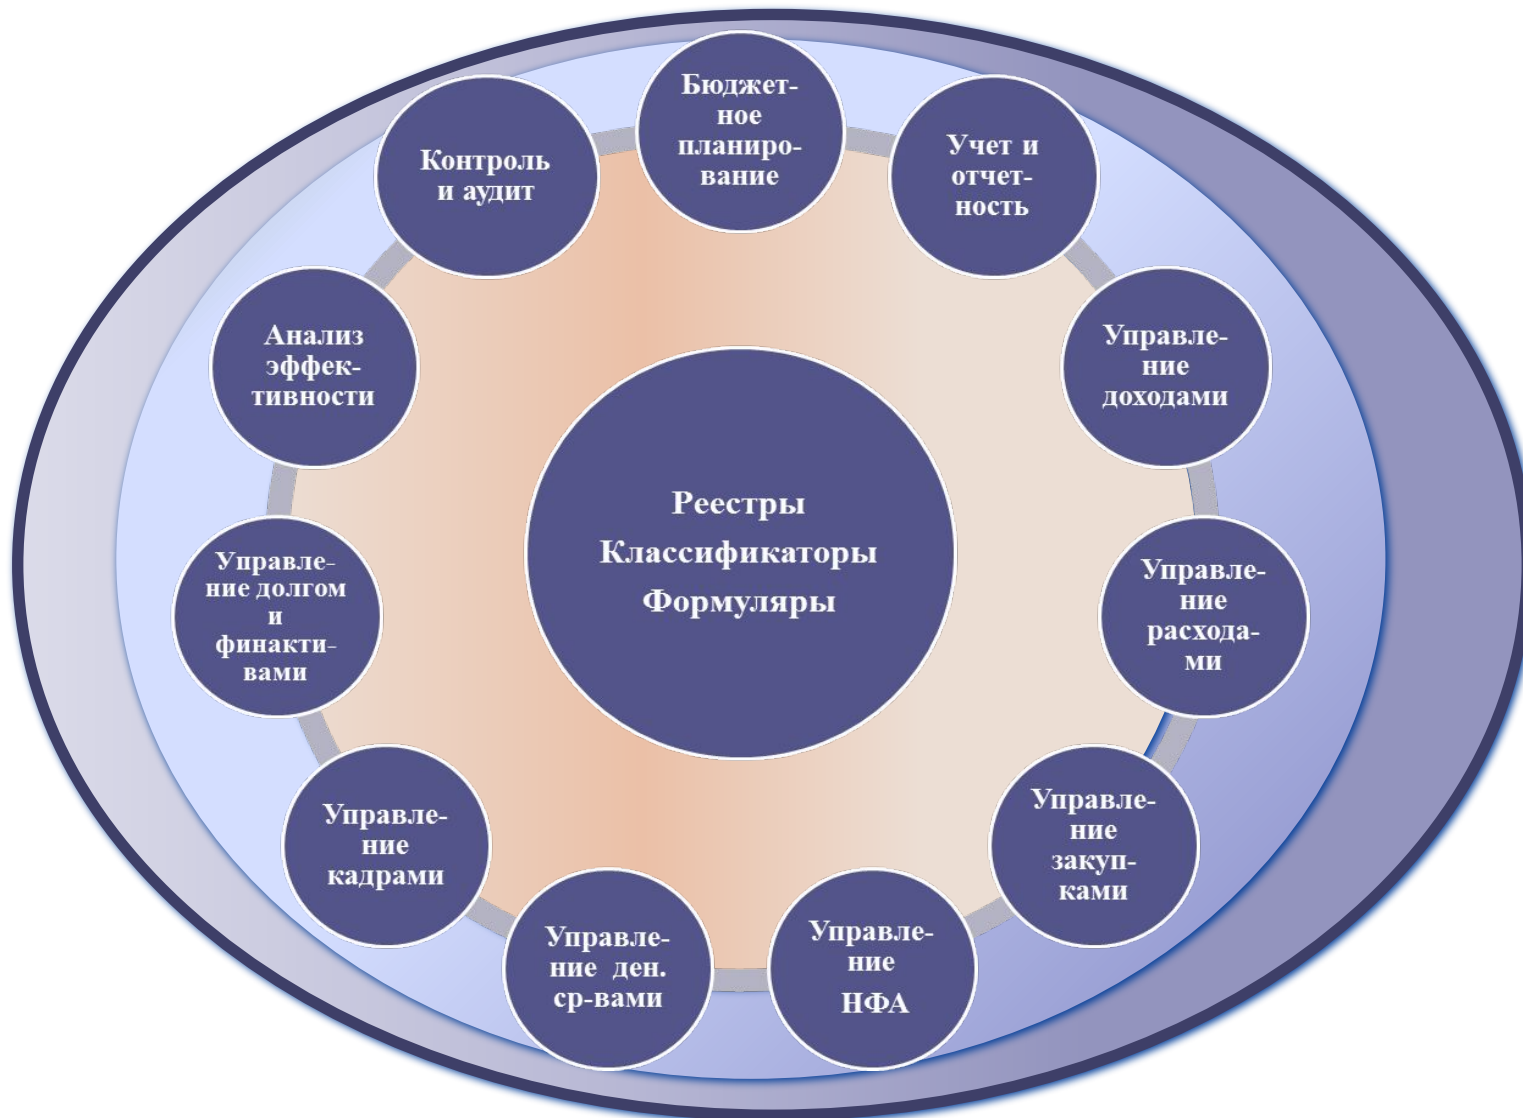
Бюджетное планирование

Учет и отчетность

Управление доходами

Управление расходами

Управление закупками

Управление НФА

Управление ден. ср-вами

Управление кадрами

Управление долгом и финактивами

Анализ эффективности

Контроль и аудит

Реестры
Классификаторы
Формуляры